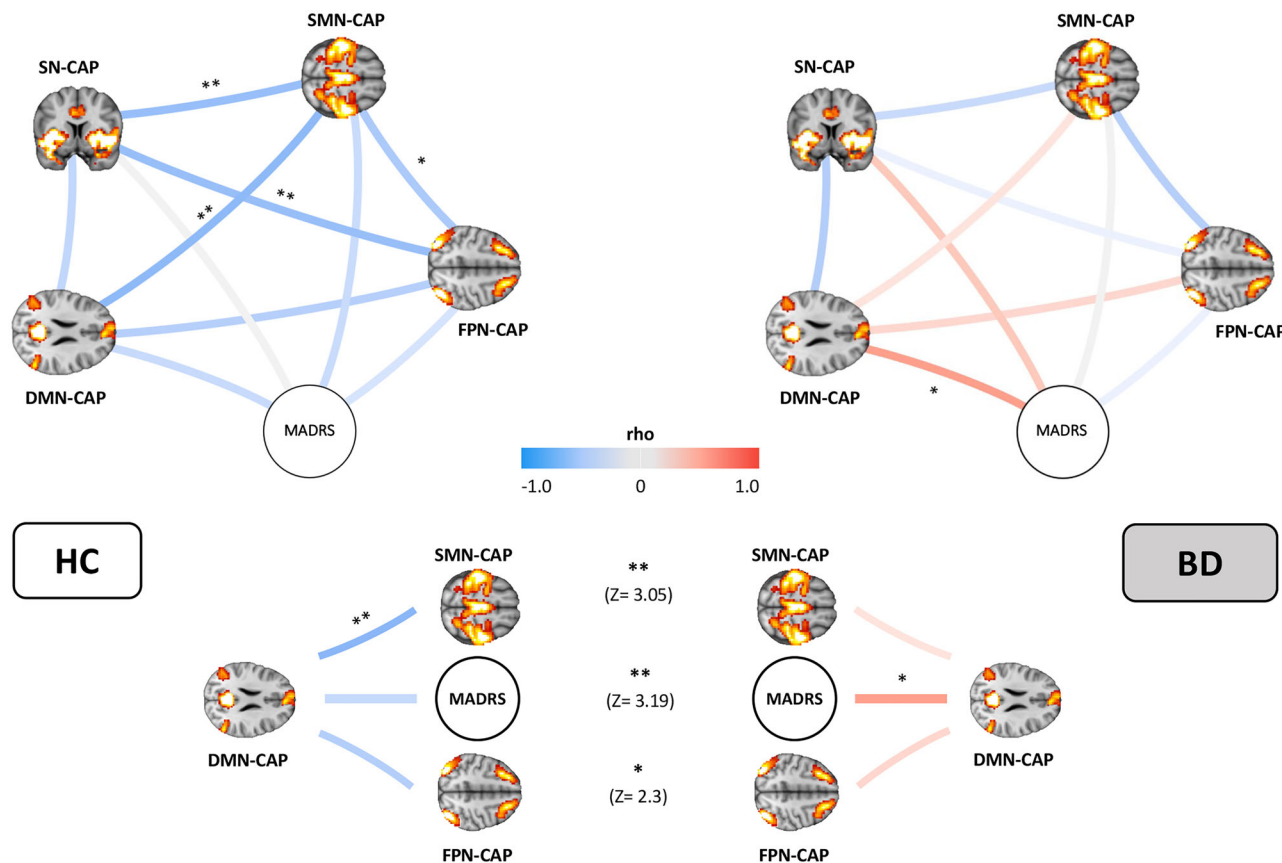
SMN-CAP

SN-CAP

**

*

**

**

FPN-CAP

DMN-CAP

MADRS

SMN-CAP

SN-CAP

FPN-CAP

DMN-CAP

*

MADRS

rho

-1.0

0

1.0

HC

BD

SMN-CAP

**

**

(Z= 3.05)

SMN-CAP

MADRS

**

(Z= 3.19)

MADRS

*

DMN-CAP

DMN-CAP

*

(Z= 2.3)

FPN-CAP

FPN-CAP